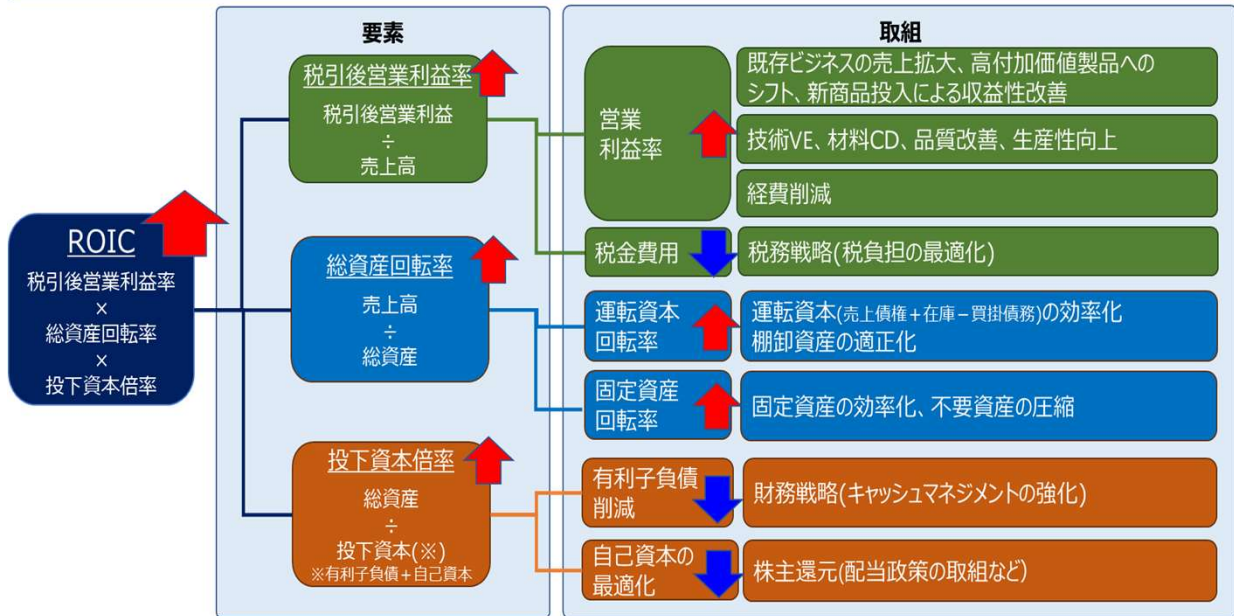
要素

取組

ROIC
税引後営業利益率
×
総資産回転率
×
投下資本倍率

税引後営業利益率
税引後営業利益
÷
売上高

総資産回転率
売上高
÷
総資産

投下資本倍率
総資産
÷
投下資本(※)
※有利子負債＋自己資本

営業利益率

既存ビジネスの売上拡大、高付加価値製品へのシフト、新商品投入による収益性改善

技術VE、材料CD、品質改善、生産性向上

経費削減

税金費用

税務戦略(税負担の最適化)

運転資本回転率

運転資本(売上債権＋在庫－買掛債務)の効率化
棚卸資産の適正化

固定資産回転率

固定資産の効率化、不要資産の圧縮

有利子負債削減

財務戦略(キャッシュマネジメントの強化)

自己資本の最適化

株主還元(配当政策の取組など)